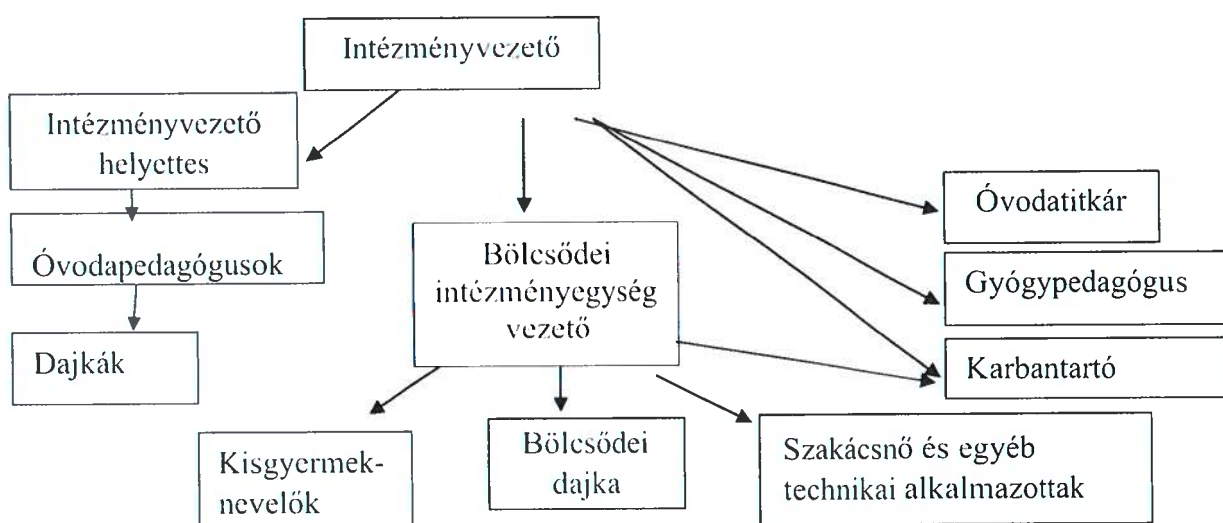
Intézményvezető

Intézményvezető helyettes

Óvodapedagógusok

Dajkák

Bölcsődei intézményegység vezető

Óvodatitkár

Gyógypedagógus

Karbantartó

Kisgyermeknevelők

Bölcsődei dajka

Szakácsnő és egyéb technikai alkalmazottak